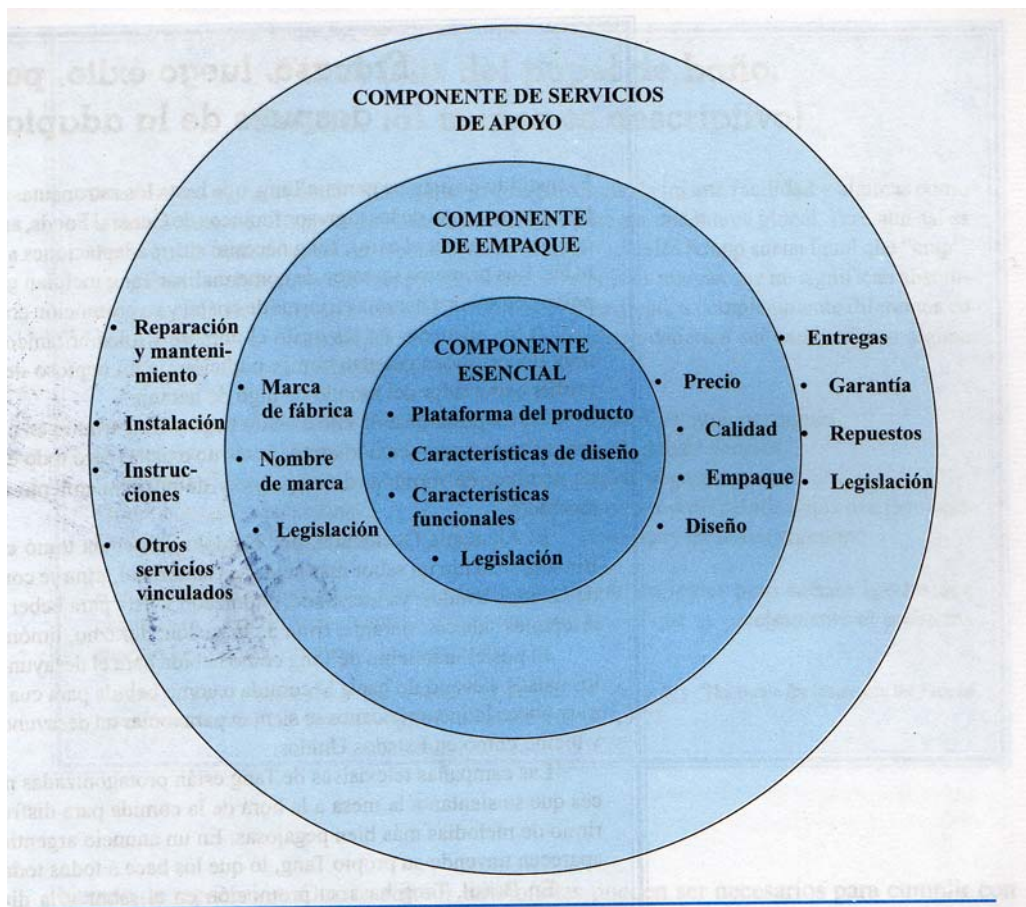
COMPONENTE DE SERVICIOS DE APOYO

COMPONENTE DE EMPAQUE

COMPONENTE ESENCIAL

• Reparación y mantenimiento

• Instalación

• Instrucciones

• Otros servicios vinculados

• Marca de fábrica

• Nombre de marca

• Legislación

• Plataforma del producto

• Características de diseño

• Características funcionales

• Legislación

• Precio

• Calidad

• Empaque

• Diseño

• Entregas

• Garantía

• Repuestos

• Legislación